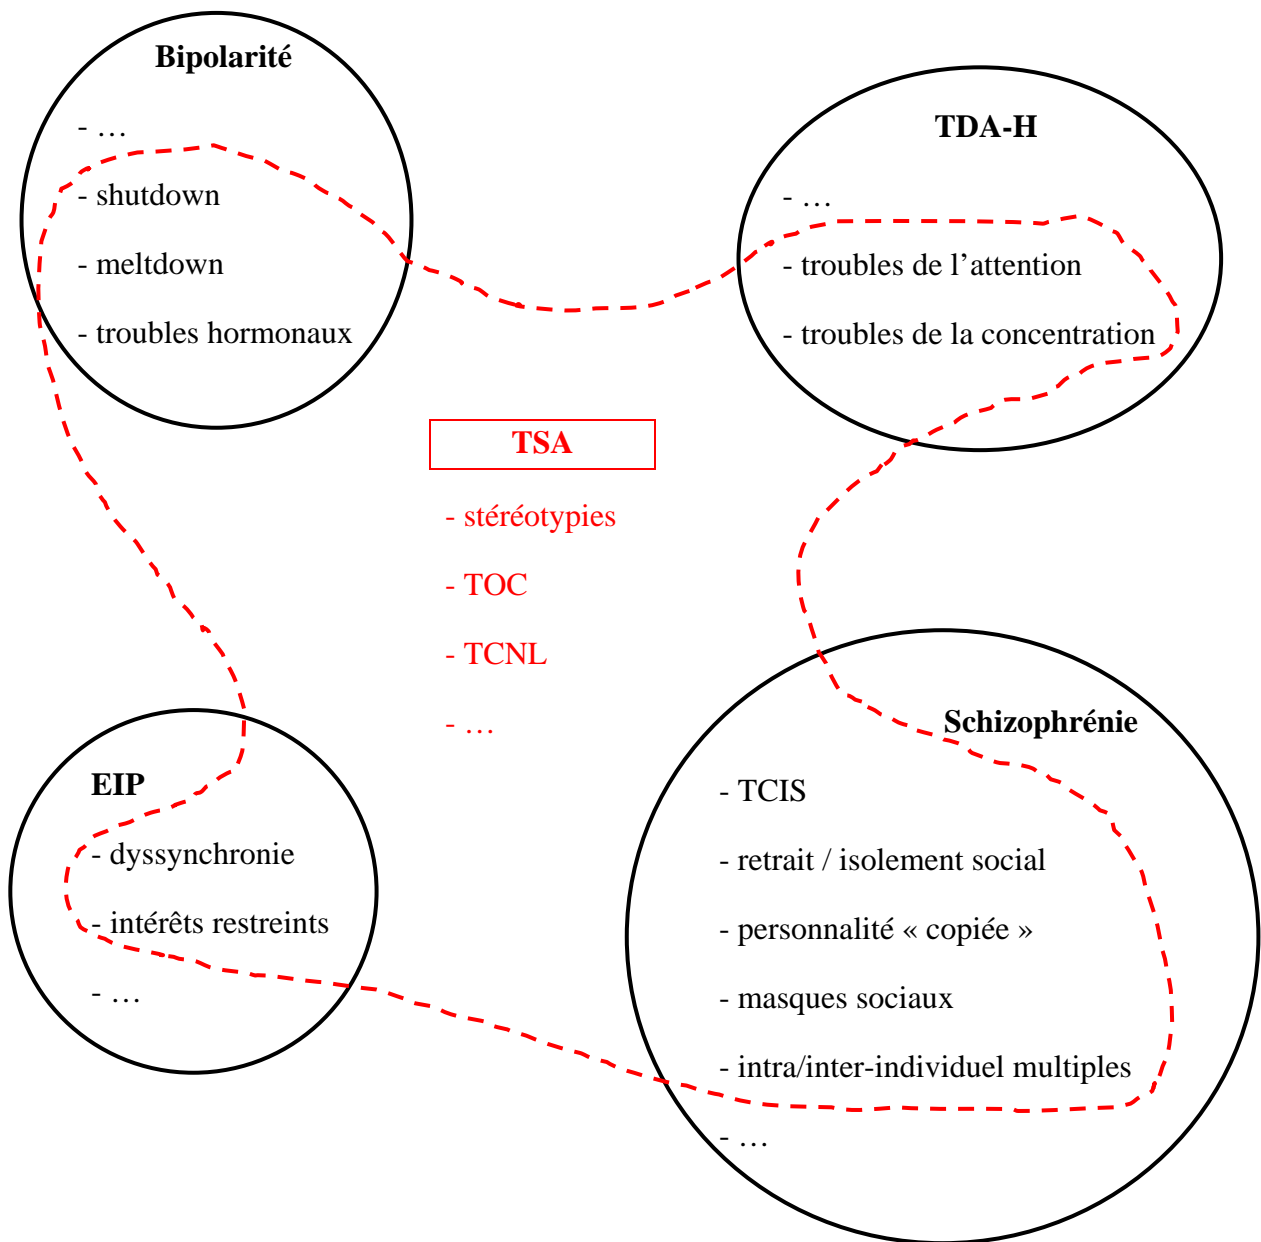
**Bipolarité**

- …

- shutdown

- meltdown

- troubles hormonaux

**TDA-H**

- …

- troubles de l’attention

- troubles de la concentration

**TSA**

- stéréotypies

- TOC

- TCNL

- …

**EIP**

- dyssynchronie

- intérêts restreints

- …

**Schizophrénie**

- TCIS

- retrait / isolement social

- personnalité « copiée »

- masques sociaux

- intra/inter-individuel multiples

- …